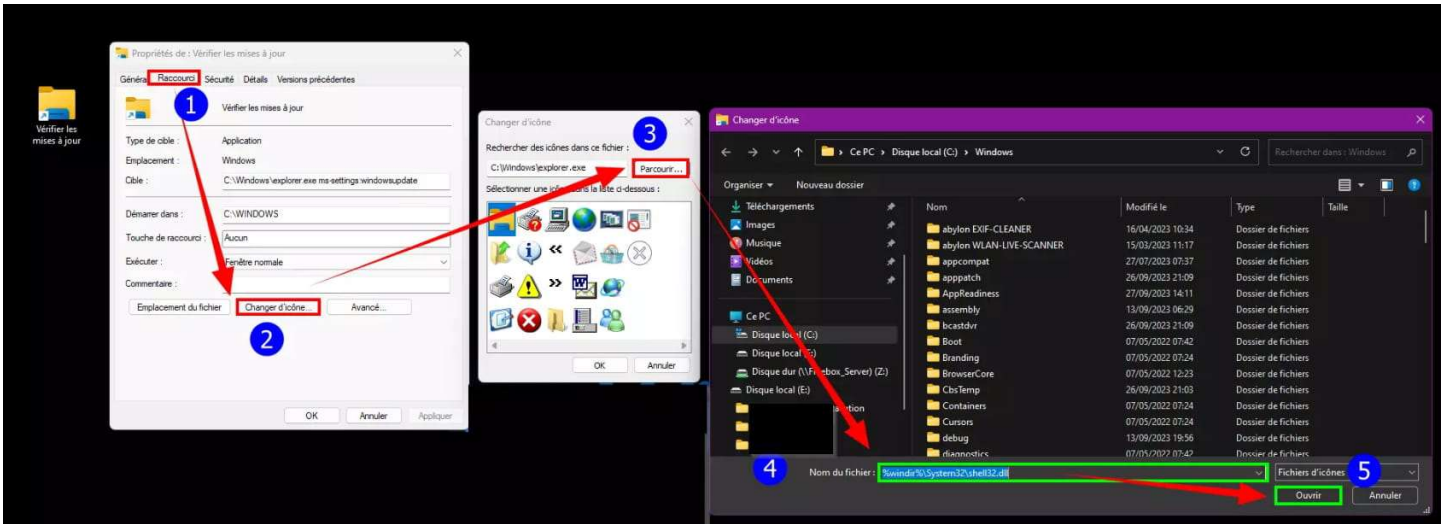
Vérifier les mises à jour

Propriétés de : Vérifier les mises à jour

Général Raccourci Sécurité Détails Versions précédentes

1

Vérifier les mises à jour

Type de cible : Application

Emplacement : Windows

Cible : C:\Windows\explorer.exe ms-settings:windowsupdate

Démarrer dans : C:\WINDOWS

Touche de raccourci : Aucun

Exécuter : Fenêtre normale

Commentaire :

Emplacement du fichier Changer d'icône... Avancé...

2

OK Annuler Appliquer

Changer d'icône

Rechercher des icônes dans ce fichier :

C:\Windows\explorer.exe Parcourir...

3

Sélectionner une icône dans la liste ci-dessous :

OK Annuler

Changer d'icône

Ce PC > Disque local (C:) > Windows

Rechercher dans : Windows

Organiser Nouveau dossier

Téléchargements
Images
Musique
Vidéos
Documents
Ce PC
Disque local (C:)
Disque local (D:)
Disque dur (\\Freebox_Server) (Z:)
Disque local (E:)

| Nom | Modifié le | Type | Taille |
|---|---|---|---|
| abylon EXIF-CLEANER | 16/04/2023 10:34 | Dossier de fichiers | |
| abylon WLAN-LIVE-SCANNER | 15/03/2023 11:17 | Dossier de fichiers | |
| appcompat | 27/07/2023 07:37 | Dossier de fichiers | |
| apppatch | 26/09/2023 21:09 | Dossier de fichiers | |
| AppReadiness | 27/09/2023 14:11 | Dossier de fichiers | |
| assembly | 13/09/2023 06:29 | Dossier de fichiers | |
| bcastdvr | 26/09/2023 21:09 | Dossier de fichiers | |
| Boot | 07/05/2022 07:42 | Dossier de fichiers | |
| Branding | 07/05/2022 07:24 | Dossier de fichiers | |
| BrowserCore | 07/05/2022 12:23 | Dossier de fichiers | |
| CbsTemp | 26/09/2023 21:03 | Dossier de fichiers | |
| Containers | 07/05/2022 07:24 | Dossier de fichiers | |
| Cursors | 07/05/2022 07:24 | Dossier de fichiers | |
| debug | 13/09/2023 19:56 | Dossier de fichiers | |
| diagnostics | 07/05/2022 07:42 | Dossier de fichiers | |

4

Nom du fichier : %windir%\System32\shell32.dll

Fichiers d'icônes

5

Ouvrir Annuler